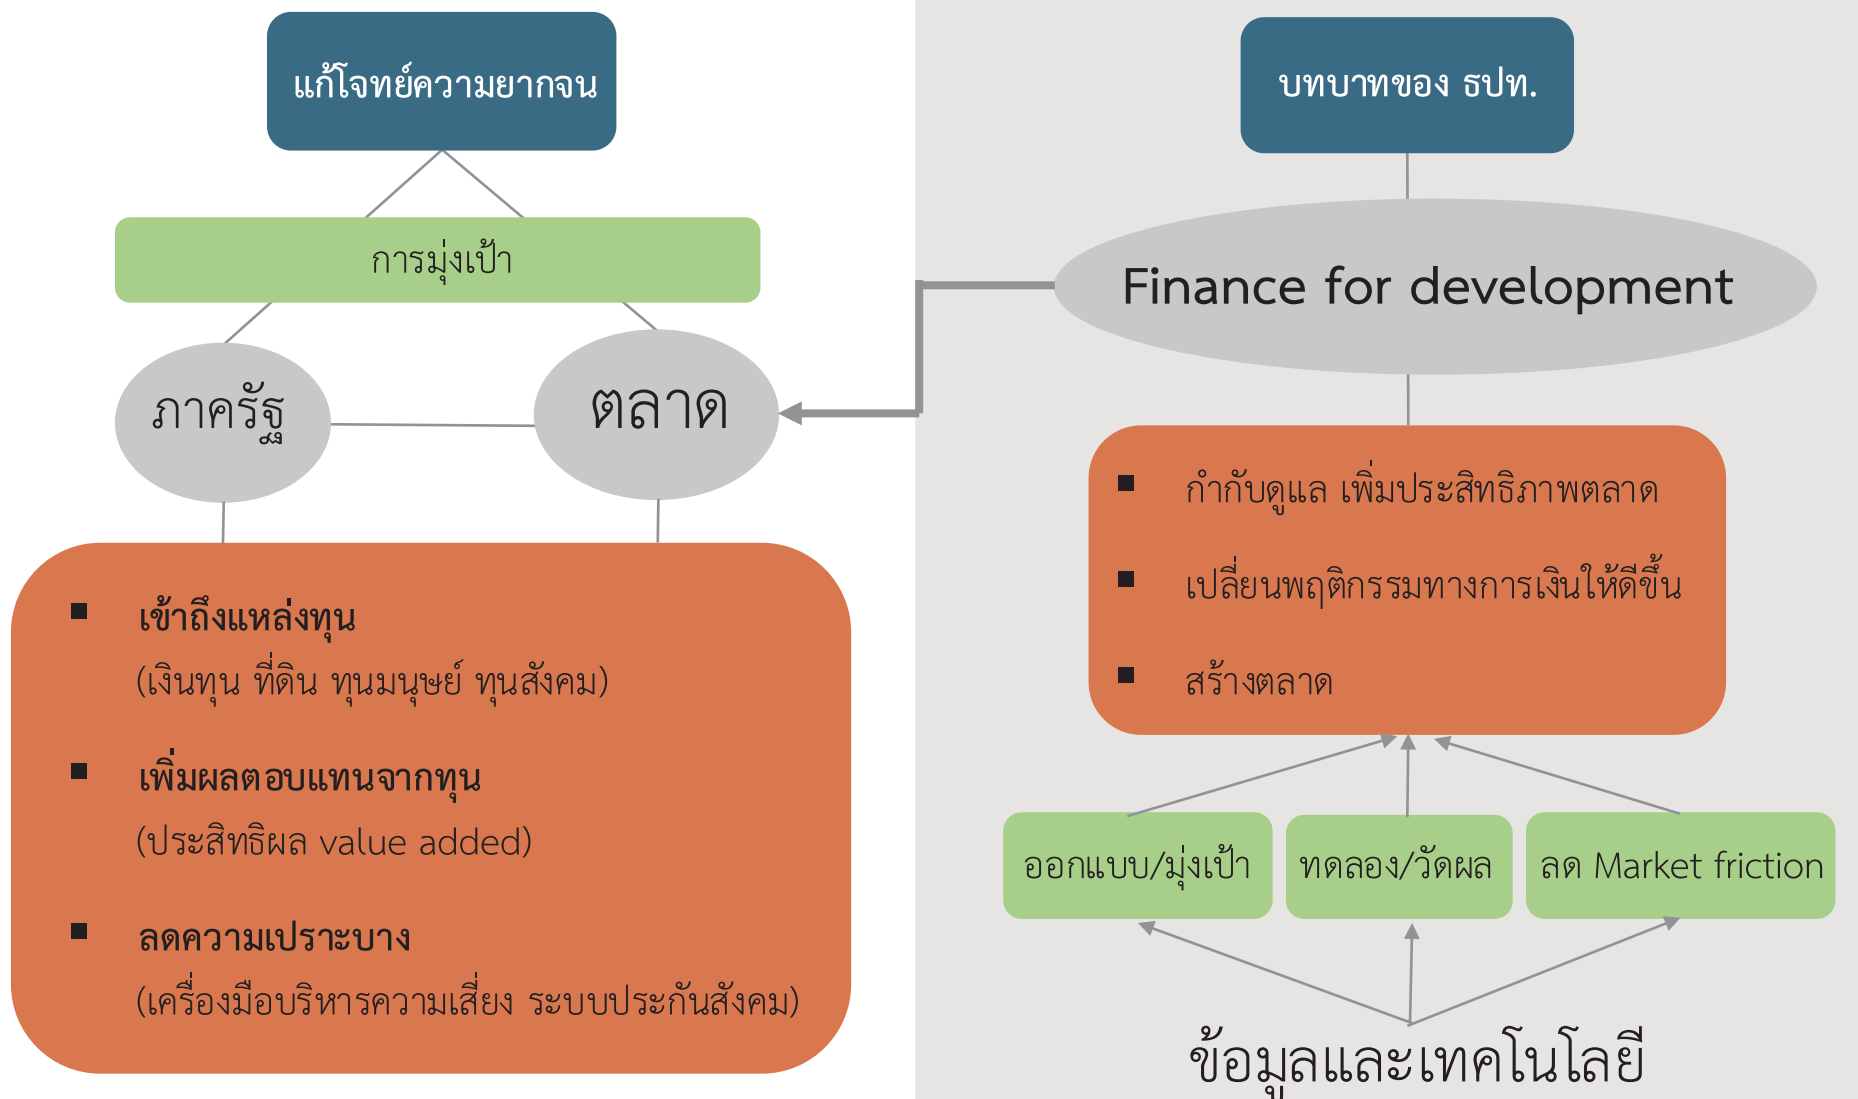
แก้โจทย์ความยากจน

การมุ่งเป้า

ภาครัฐ

ตลาด

■ เข้าถึงแหล่งทุน
(เงินทุน ที่ดิน ทุนมนุษย์ ทุนสังคม)

■ เพิ่มผลตอบแทนจากทุน
(ประสิทธิผล value added)

■ ลดความเปราะบาง
(เครื่องมือบริหารความเสี่ยง ระบบประกันสังคม)

บทบาทของ ธปท.

Finance for development

■ กำกับดูแล เพิ่มประสิทธิภาพตลาด

■ เปลี่ยนพฤติกรรมทางการเงินให้ดีขึ้น

■ สร้างตลาด

ออกแบบ/มุ่งเป้า

ทดลอง/วัดผล

ลด Market friction

ข้อมูลและเทคโนโลยี